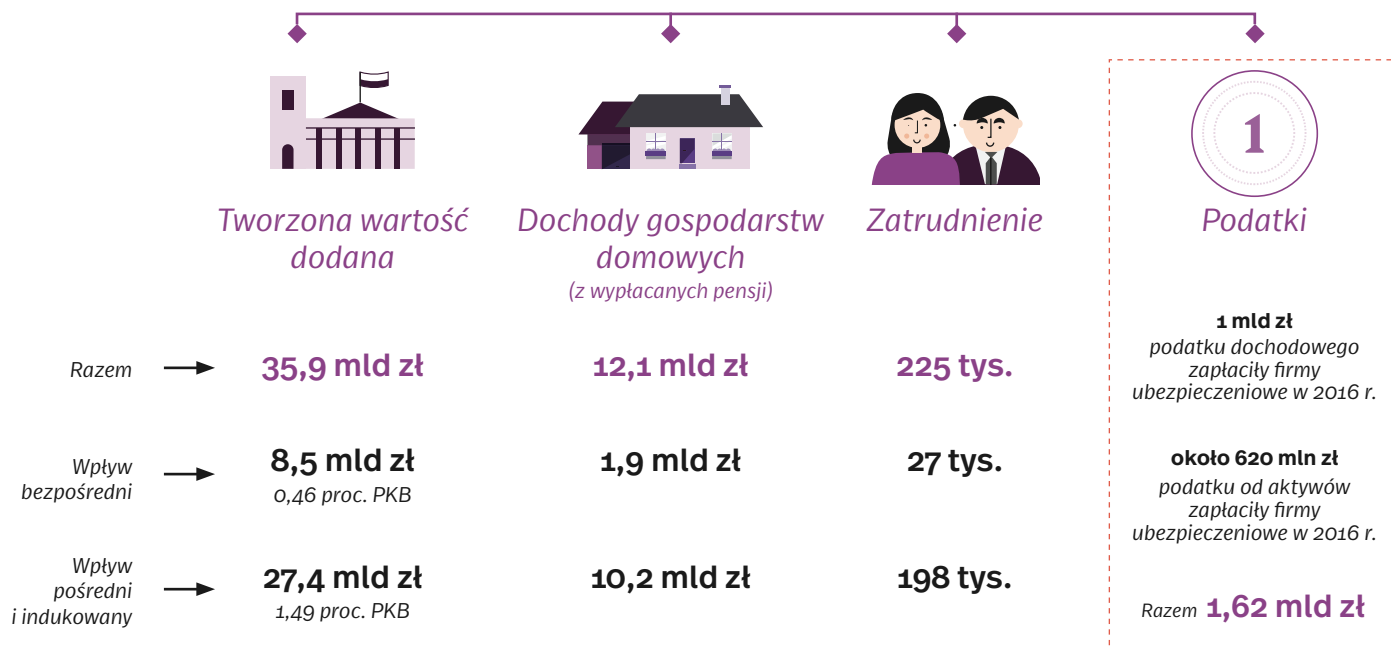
Tworzona wartość dodana

Dochody gospodarstw domowych
(z wypłacanych pensji)

Zatrudnienie

1

Podatki

Razem

35,9 mld zł

12,1 mld zł

225 tys.

1 mld zł
podatku dochodowego zapłaciły firmy ubezpieczeniowe w 2016 r.

Wpływ bezpośredni

8,5 mld zł
0,46 proc. PKB

1,9 mld zł

27 tys.

około 620 mln zł
podatku od aktywów zapłaciły firmy ubezpieczeniowe w 2016 r.

Wpływ pośredni i indukowany

27,4 mld zł
1,49 proc. PKB

10,2 mld zł

198 tys.

Razem 1,62 mld zł